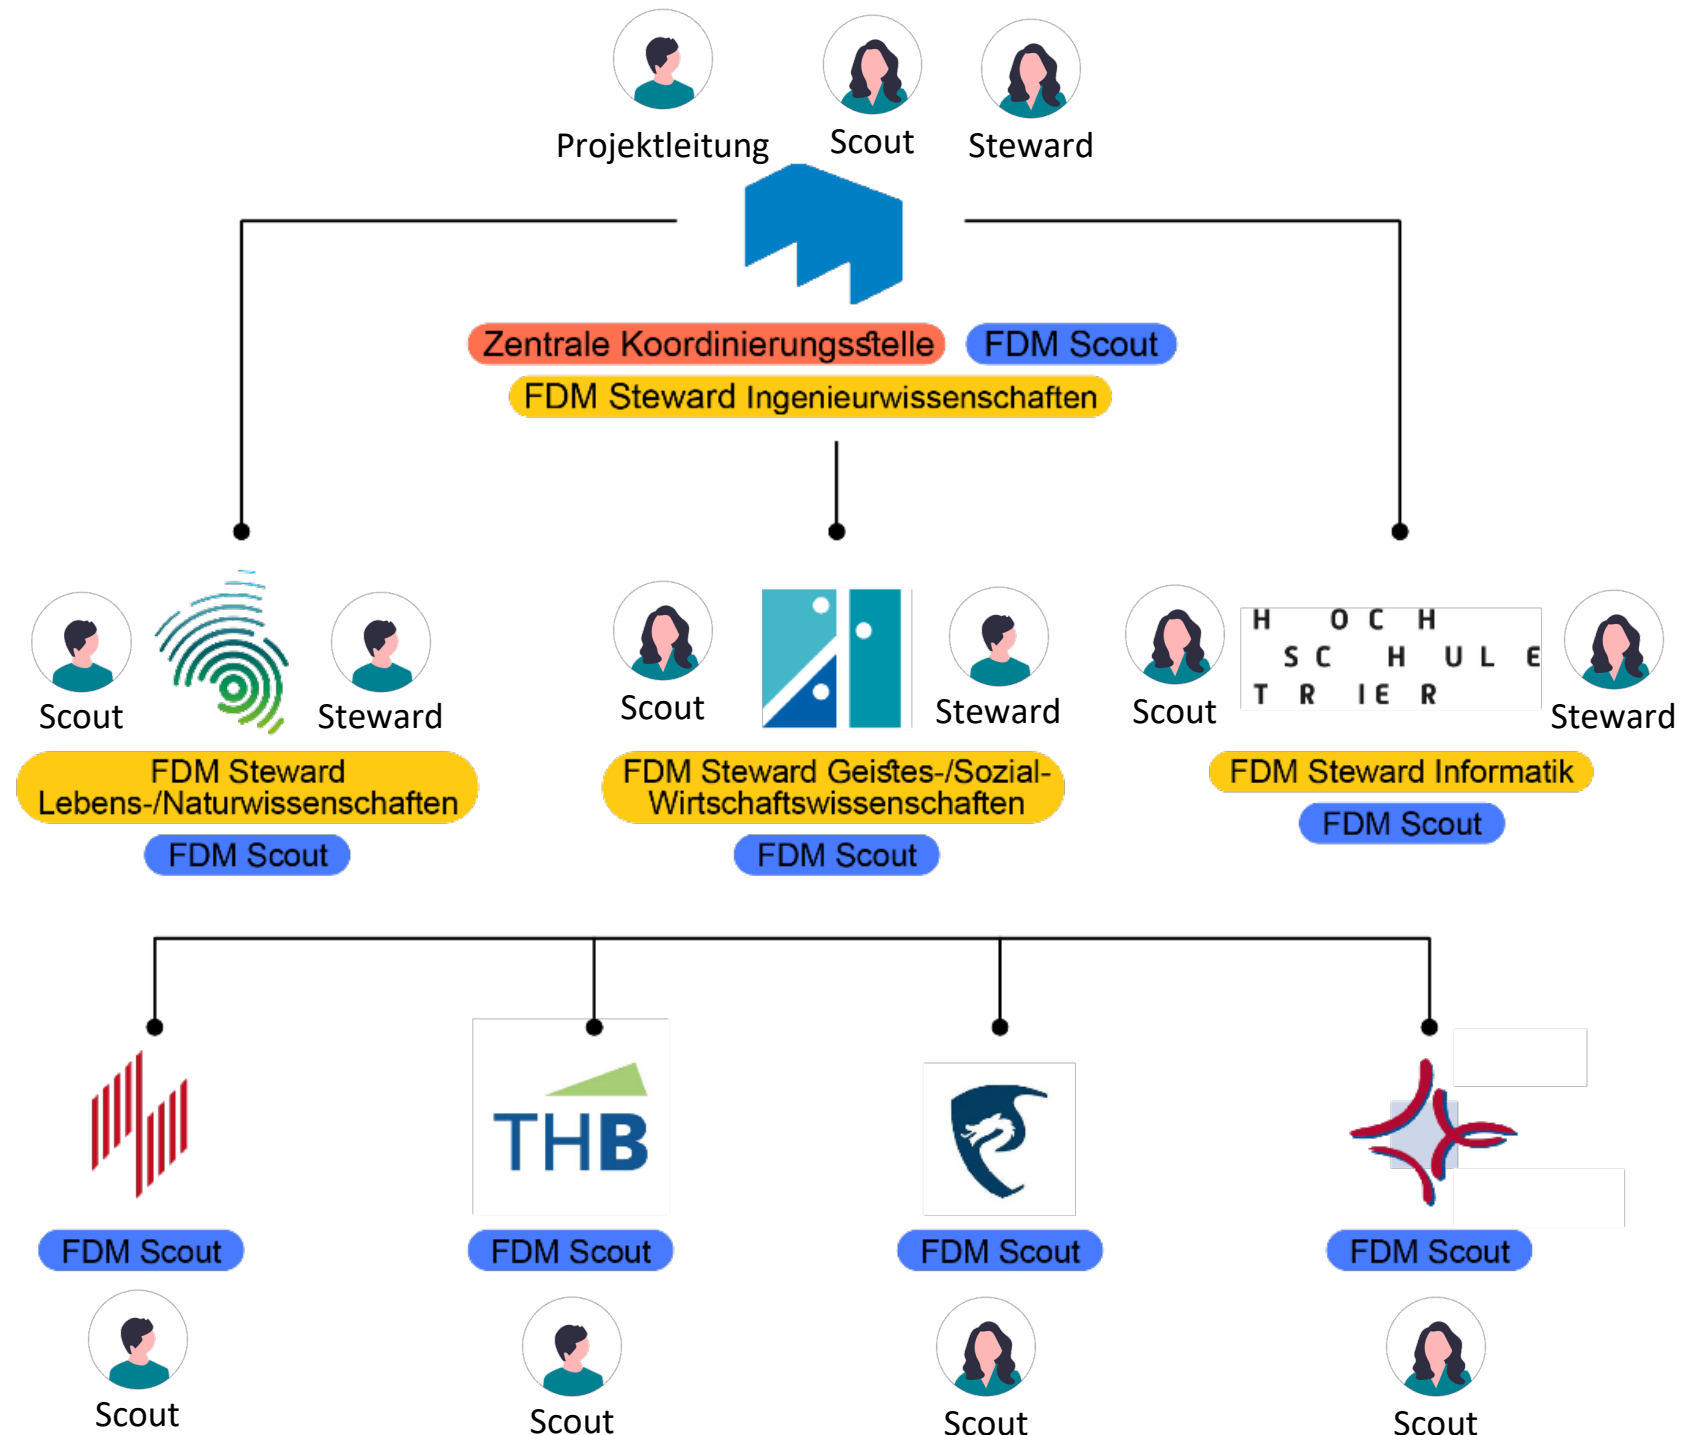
Projektleitung Scout Steward

Zentrale Koordinierungsstelle FDM Scout
FDM Steward Ingenieurwissenschaften

Scout Steward
FDM Steward Lebens-/Naturwissenschaften
FDM Scout

Scout Steward
FDM Steward Geistes-/Sozial-Wirtschaftswissenschaften
FDM Scout

Scout H O C H SC H U L E T R IE R Steward
FDM Steward Informatik
FDM Scout

FDM Scout
Scout

THB
FDM Scout
Scout

FDM Scout
Scout

FDM Scout
Scout